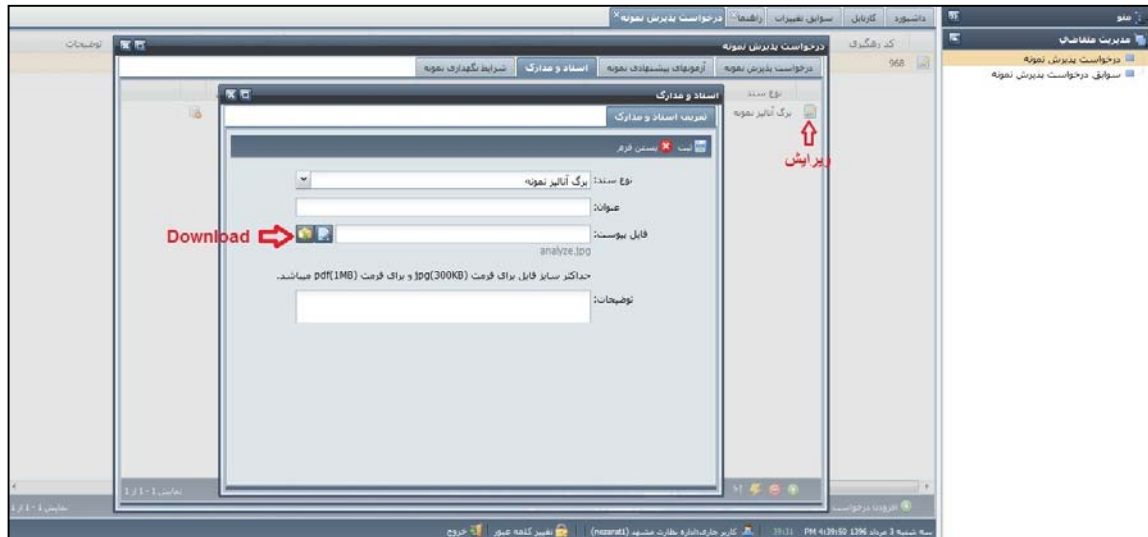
منو
مدیریت متقاضی
درخواست پذیرش نمونه
سوابق درخواست پذیرش نمونه

داشبورد | کارتابل | سوابق تغییرات | راهنما | درخواست پذیرش نمونه

کد رهگیری
968
توضیحات

درخواست پذیرش نمونه
درخواست پذیرش نمونه | آزمونهای پیشنهادی نمونه | اسناد و مدارک | شرایط نگهداری نمونه

نوع سند
برگ آنالیز نمونه
ویرایش

اسناد و مدارک
تعریف اسناد و مدارک
ثبت | بستن فرم

نوع سند: برگ آنالیز نمونه
عنوان:
فایل پیوست:
Download
analyze.jpg
حداکثر سایز فایل برای فرمت jpg(300KB) و برای فرمت pdf(1MB) میباشد.
توضیحات:

نمایش 1 - 1 از 1
نمایش 1 - 1 از 1
افزودن درخواست

سه شنبه 3 مرداد 1396 PM 4:39:50 | 39:31 | کاربر جاری:اداره نظارت مشهد (nezarat1) | تغییر کلمه عبور | خروج